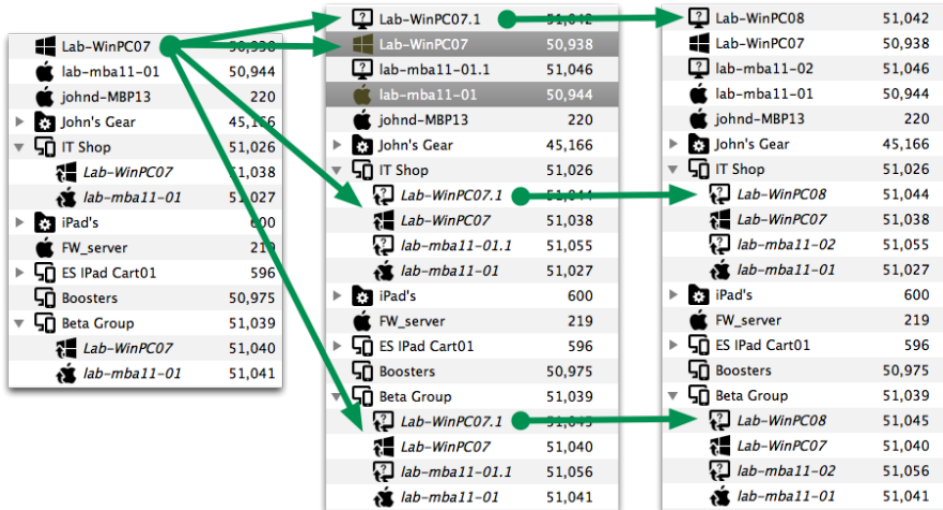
| | |
|---|---|
| Lab-WinPC07 | 50,938 |
| lab-mba11-01 | 50,944 |
| johnd-MBP13 | 220 |
| John's Gear | 45,166 |
| IT Shop | 51,026 |
| Lab-WinPC07 | 51,038 |
| lab-mba11-01 | 51,027 |
| iPad's | 600 |
| FW_server | 219 |
| ES IPad Cart01 | 596 |
| Boosters | 50,975 |
| Beta Group | 51,039 |
| Lab-WinPC07 | 51,040 |
| lab-mba11-01 | 51,041 |

| | |
|---|---|
| Lab-WinPC07.1 | 51,042 |
| Lab-WinPC07 | 50,938 |
| lab-mba11-01.1 | 51,046 |
| lab-mba11-01 | 50,944 |
| johnd-MBP13 | 220 |
| John's Gear | 45,166 |
| IT Shop | 51,026 |
| Lab-WinPC07.1 | 51,044 |
| Lab-WinPC07 | 51,038 |
| lab-mba11-01.1 | 51,055 |
| lab-mba11-01 | 51,027 |
| iPad's | 600 |
| FW_server | 219 |
| ES IPad Cart01 | 596 |
| Boosters | 50,975 |
| Beta Group | 51,039 |
| Lab-WinPC07.1 | 51,045 |
| Lab-WinPC07 | 51,040 |
| lab-mba11-01.1 | 51,056 |
| lab-mba11-01 | 51,041 |

| | |
|---|---|
| Lab-WinPC08 | 51,042 |
| Lab-WinPC07 | 50,938 |
| lab-mba11-02 | 51,046 |
| lab-mba11-01 | 50,944 |
| johnd-MBP13 | 220 |
| John's Gear | 45,166 |
| IT Shop | 51,026 |
| Lab-WinPC08 | 51,044 |
| Lab-WinPC07 | 51,038 |
| lab-mba11-02 | 51,055 |
| lab-mba11-01 | 51,027 |
| iPad's | 600 |
| FW_server | 219 |
| ES IPad Cart01 | 596 |
| Boosters | 50,975 |
| Beta Group | 51,039 |
| Lab-WinPC08 | 51,045 |
| Lab-WinPC07 | 51,040 |
| lab-mba11-02 | 51,056 |
| lab-mba11-01 | 51,041 |